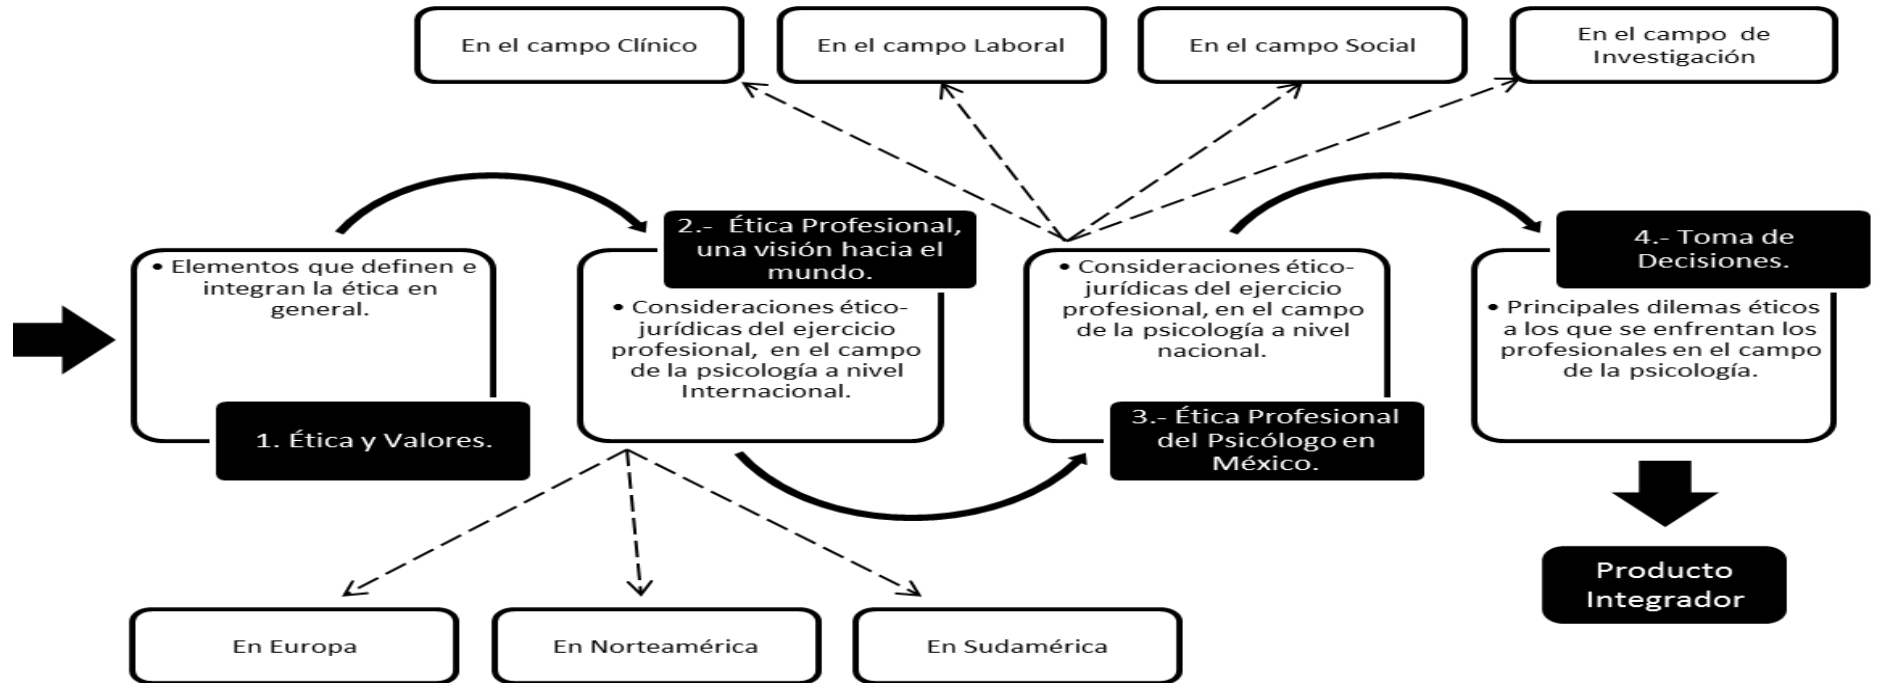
En el campo Clínico

En el campo Laboral

En el campo Social

En el campo de Investigación

• Elementos que definen e integran la ética en general.

1. Ética y Valores.

2.- Ética Profesional, una visión hacia el mundo.

• Consideraciones ético-jurídicas del ejercicio profesional, en el campo de la psicología a nivel Internacional.

• Consideraciones ético-jurídicas del ejercicio profesional, en el campo de la psicología a nivel nacional.

3.- Ética Profesional del Psicólogo en México.

4.- Toma de Decisiones.

• Principales dilemas éticos a los que se enfrentan los profesionales en el campo de la psicología.

Producto Integrador

En Europa

En Norteamérica

En Sudamérica